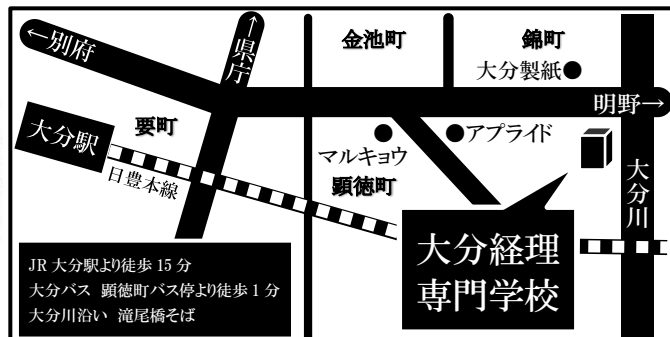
←別府

↑県庁

金池町

錦町

大分製紙●

明野→

大分駅

要町

●アプライド

●マルキョウ

顕徳町

日豊本線

大分川

大分経理専門学校

JR 大分駅より徒歩 15 分
大分バス 顕徳町バス停より徒歩 1 分
大分川沿い 滝尾橋そば